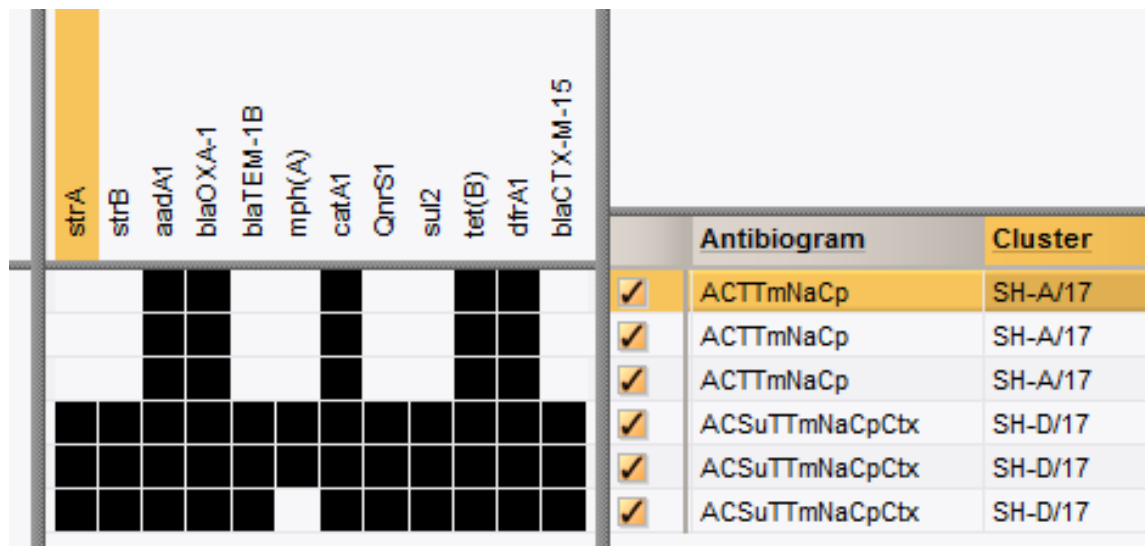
strA
strB
aadA1
blaOXA-1
blaTEM-1B
mph(A)
catA1
QnrS1
sul2
tet(B)
dfrA1
blaCTX-M-15

| Antibiogram | Cluster |
|---|---|
| ACTTmNaCp | SH-A/17 |
| ACTTmNaCp | SH-A/17 |
| ACTTmNaCp | SH-A/17 |
| ACSuTTmNaCpCtx | SH-D/17 |
| ACSuTTmNaCpCtx | SH-D/17 |
| ACSuTTmNaCpCtx | SH-D/17 |